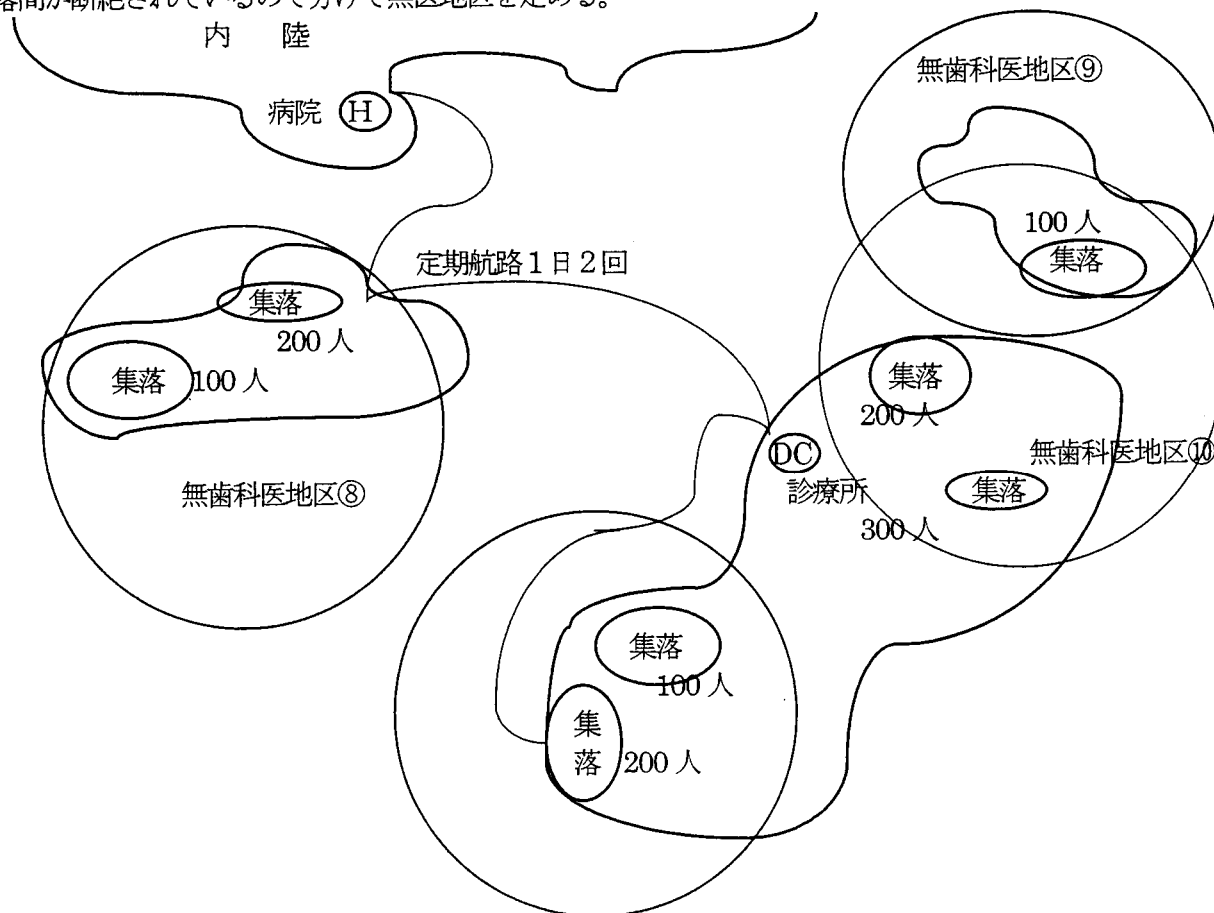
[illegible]落間が断絶されているので分けて無医地区を定める。

内　陸

病院 Ⓗ

無歯科医地区⑨

100 人

集落

定期航路１日２回

集落

200 人

集落 100 人

集落

200 人

DC

無歯科医地区⑩

無歯科医地区⑧

診療所

集落

300 人

集落

100 人

集落

200 人